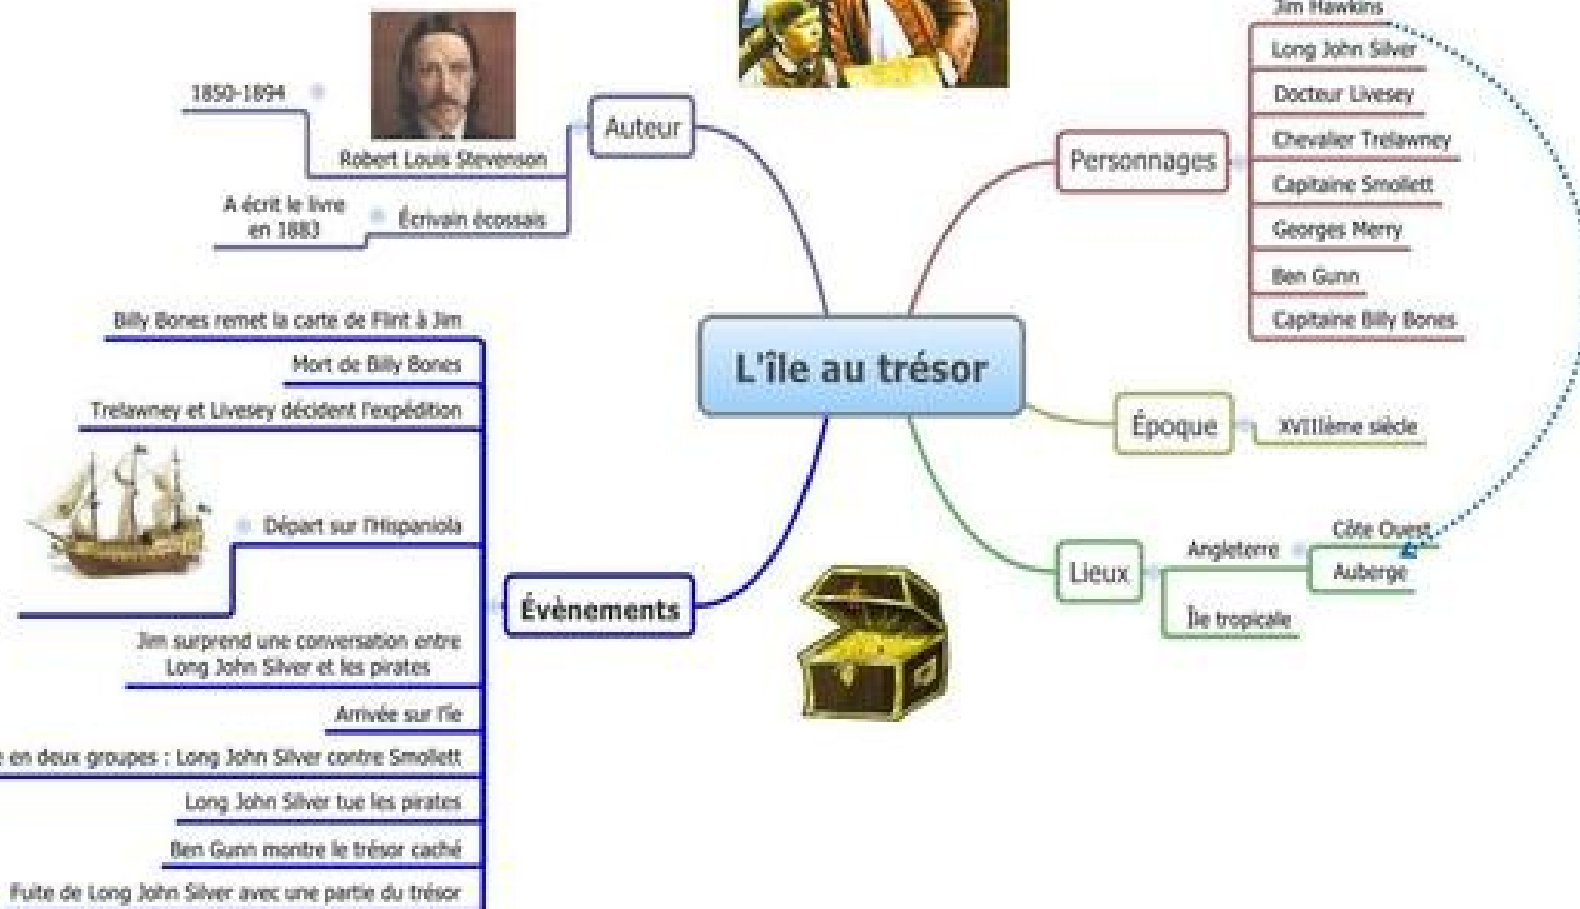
L'île au trésor

Auteur
Robert Louis Stevenson
1850-1894
Écrivain écossais
A écrit le livre en 1883

Personnages
Jim Hawkins
Long John Silver
Docteur Livesey
Chevalier Trelawney
Capitaine Smollett
Georges Merry
Ben Gunn
Capitaine Billy Bones

Époque
XVIIième siècle

Lieux
Angleterre
Côte Ouest
Auberge
Île tropicale

Évènements
Billy Bones remet la carte de Flint à Jim
Mort de Billy Bones
Trelawney et Livesey décident l'expédition
Départ sur l'Hispaniola
Jim surprend une conversation entre Long John Silver et les pirates
Arrivée sur l'île
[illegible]e en deux groupes : Long John Silver contre Smollett
Long John Silver tue les pirates
Ben Gunn montre le trésor caché
Fuite de Long John Silver avec une partie du trésor